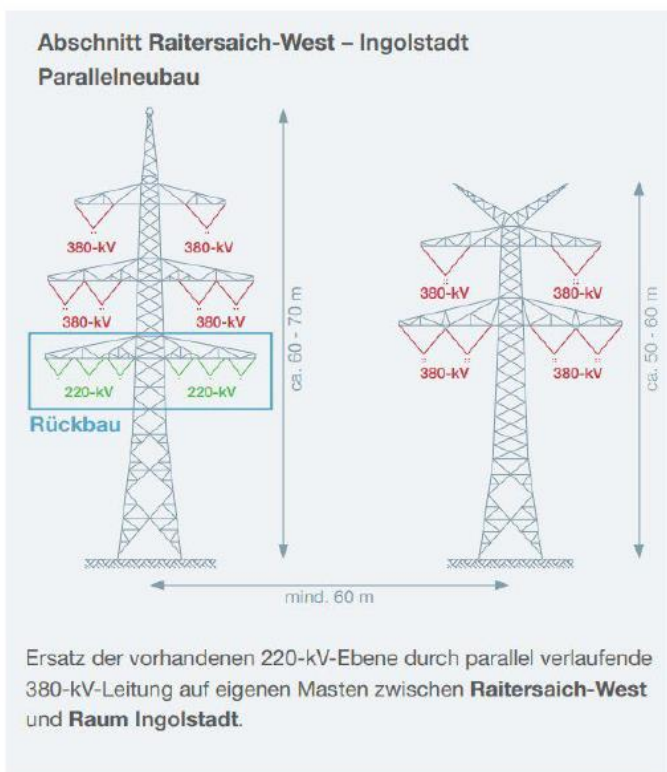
Abschnitt Raitersaich-West – Ingolstadt
Parallelneubau

380-kV 380-kV
380-kV 380-kV
220-kV 220-kV
Rückbau

ca. 60 - 70 m

380-kV 380-kV
380-kV 380-kV

ca. 50 - 60 m

mind. 60 m

Ersatz der vorhandenen 220-kV-Ebene durch parallel verlaufende 380-kV-Leitung auf eigenen Masten zwischen Raitersaich-West und Raum Ingolstadt.